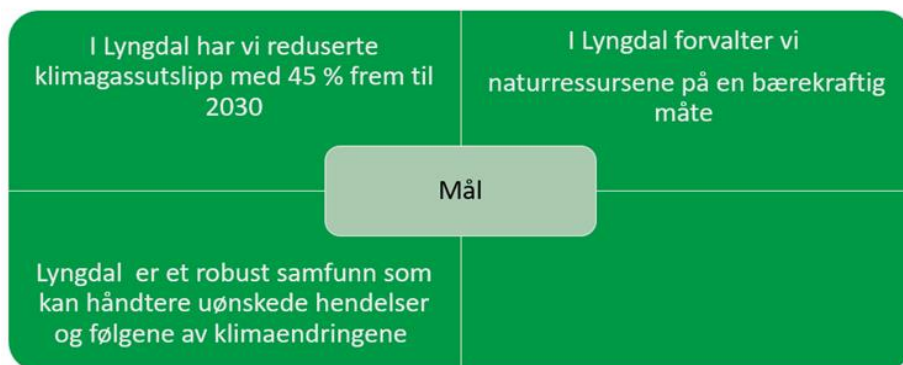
I Lyngdal har vi reduserte klimagassutslipp med 45 % frem til 2030

I Lyngdal forvalter vi naturressursene på en bærekraftig måte

Mål

Lyngdal er et robust samfunn som kan håndtere uønskede hendelser og følgene av klimaendringene